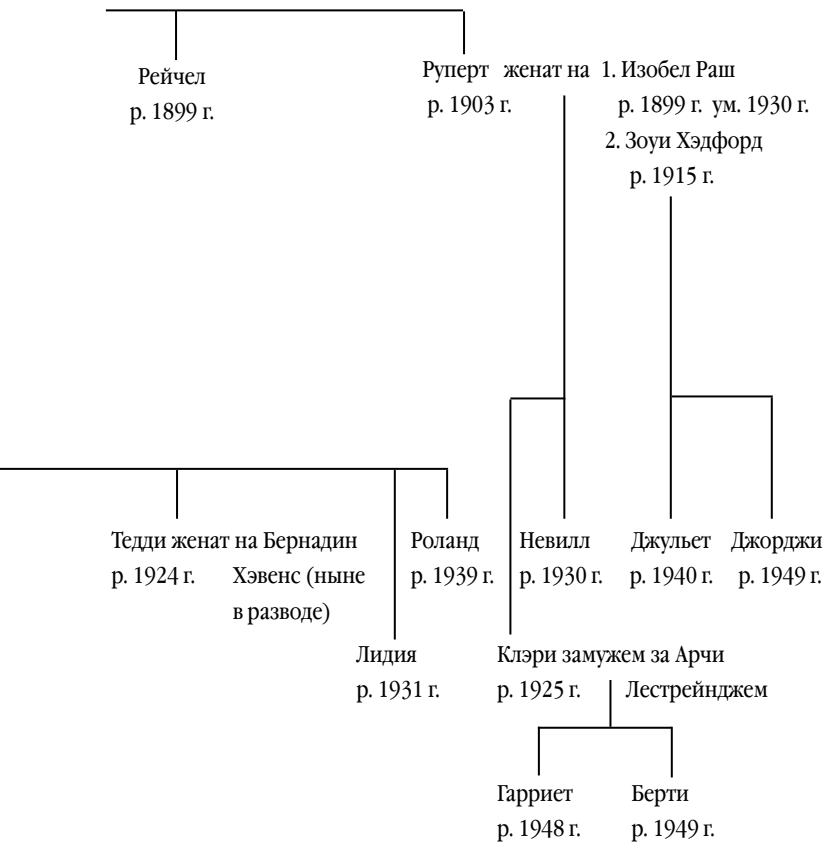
Рейчел
р. 1899 г.

Руперт женат на 1. Изобел Раш
р. 1903 г. р. 1899 г. ум. 1930 г.
2. Зоуи Хэдфорд
р. 1915 г.

Тедди женат на Бернадин
р. 1924 г. Хэвенс (ныне в разводе)

Роланд
р. 1939 г.

Невилл
р. 1930 г.

Джульет
р. 1940 г.

Джорджи
р. 1949 г.

Лидия
р. 1931 г.

Клэри замужем за Арчи
р. 1925 г. Лестрейнджем

Гарриет
р. 1948 г.

Берти
р. 1949 г.